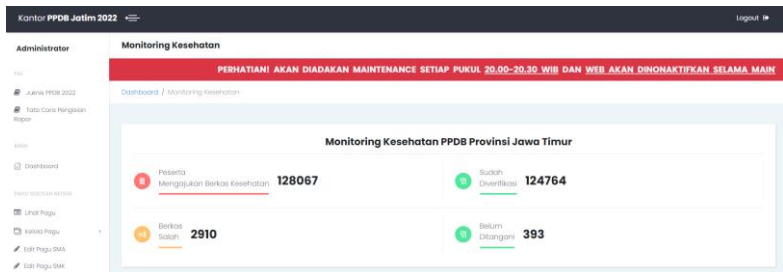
Kantor PPDB Jatim 2022

Logout

Administrator

Monitoring Kesehatan

PERHATIAN! AKAN DIADAKAN MAINTENANCE SETIAP PUKUL 20.00-20.30 WIB DAN WEB AKAN DINONAKTIFKAN SELAMA MAIN

FAQ

Juknis PPDB 2022

Tata Cara Pengisian Rapor

MAIN

Dashboard

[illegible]

Lihat Pagu

Kelola Pagu

Edit Pagu SMA

Edit Pagu SMK

Dashboard / Monitoring Kesehatan

Monitoring Kesehatan PPDB Provinsi Jawa Timur

Peserta Mengajukan Berkas Kesehatan 128067

Sudah Diverifikasi 124764

Berkas Salah 2910

Belum Ditangani 393